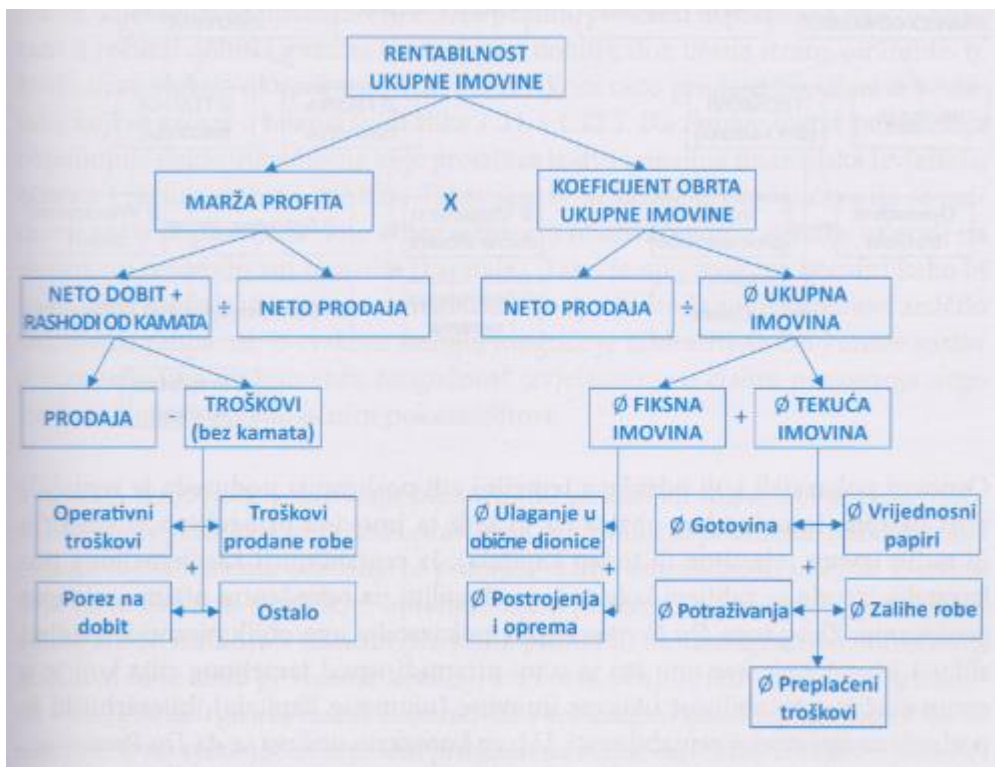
RENTABILNOST UKUPNE IMOVINE

MARŽA PROFITA

X

KOEFICIJENT OBRTA UKUPNE IMOVINE

NETO DOBIT + RASHODI OD KAMATA

÷

NETO PRODAJA

NETO PRODAJA

÷

Ø UKUPNA IMOVINA

PRODAJA

-

TROŠKOVI (bez kamata)

Ø FIKSNA IMOVINA

+

Ø TEKUĆA IMOVINA

Operativni troškovi

Troškovi prodane robe

+

Porez na dobit

Ostalo

Ø Ulaganje u obične dionice

+

Ø Postrojenja i oprema

Ø Gotovina

Ø Vrijednosni papiri

+

Ø Potraživanja

Ø Zalihe robe

Ø Preplaćeni troškovi